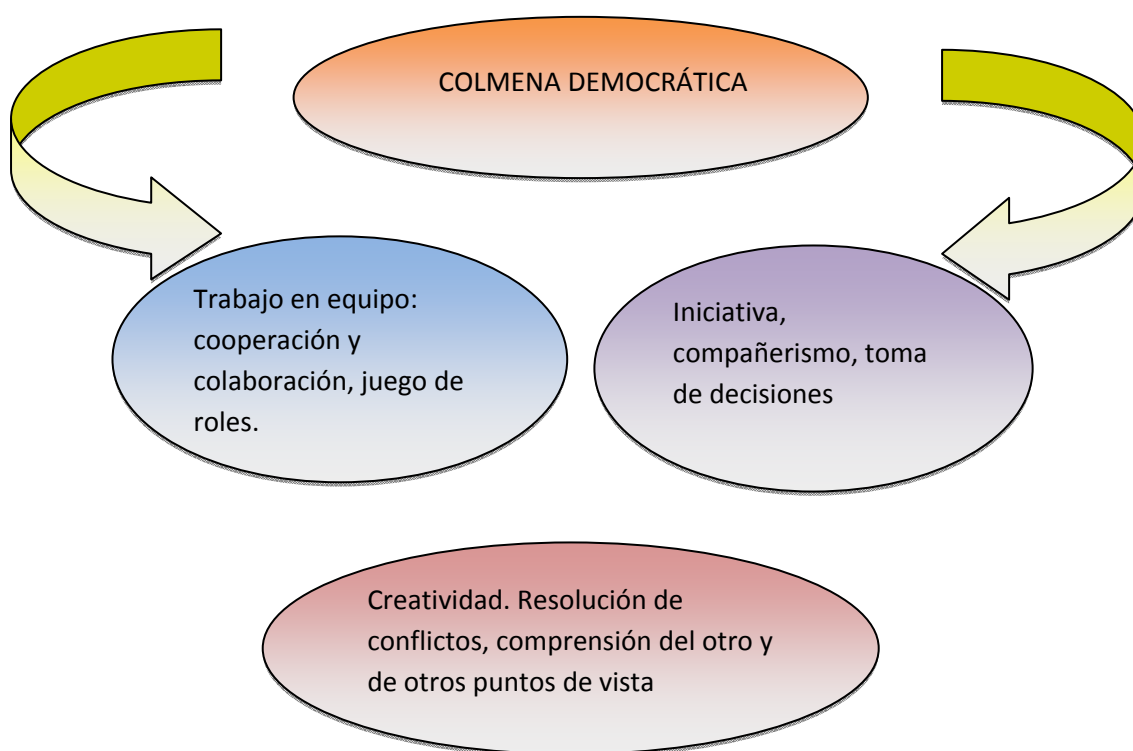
COLMENA DEMOCRÁTICA

Trabajo en equipo: cooperación y colaboración, juego de roles.

Iniciativa, compañerismo, toma de decisiones

Creatividad. Resolución de conflictos, comprensión del otro y de otros puntos de vista